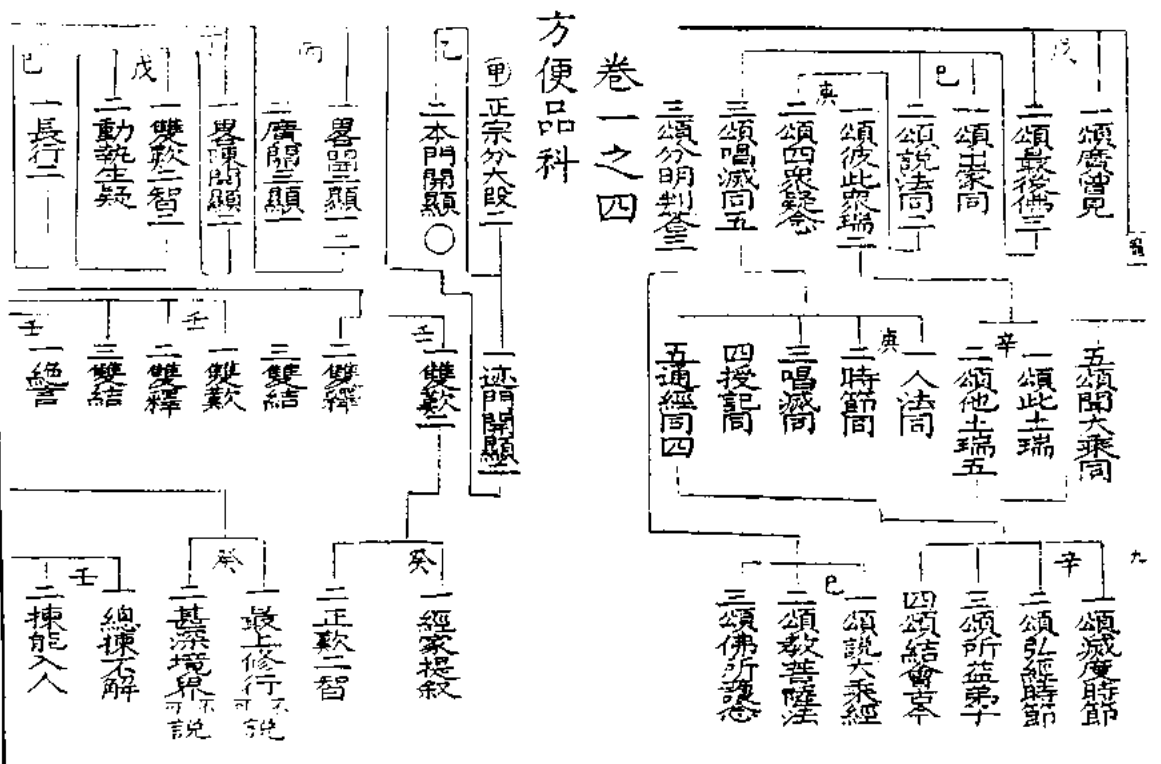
卷一之四

方便品科

一頌處會見
戊
二頌最後佛三
一頌出眾同
己
二頌說法同二
一頌彼此眾瑞二
庚
二頌四眾疑念
三頌唱滅同五
三頌分明判答

五頌聞大乘同
一頌此土瑞
辛
二頌他土瑞五
一入法同
庚
二時節同
三唱滅同
四授記同
五通經同四

一頌滅度時節
辛
二頌弘經時節
三頌所益弟子
四頌結會古今
一頌說大乘經
己
二頌教菩薩法
三頌佛所護念

甲
一正宗分大段二
己
二本門開顯○
一迹門開顯
壬
一雙歎二
一經家提敘
癸
二正歎二智

一畧開顯一二
丙
二廣開三顯
一畧陳開顯二
戊
一雙歎二智
二動執生疑
己
一長行二

二雙釋
三雙結
一雙歎
壬
二雙釋
三雙結
壬
一總答

一最上修行不可說
癸
二甚深境界不可說
總歎不解
壬
二揀能入人